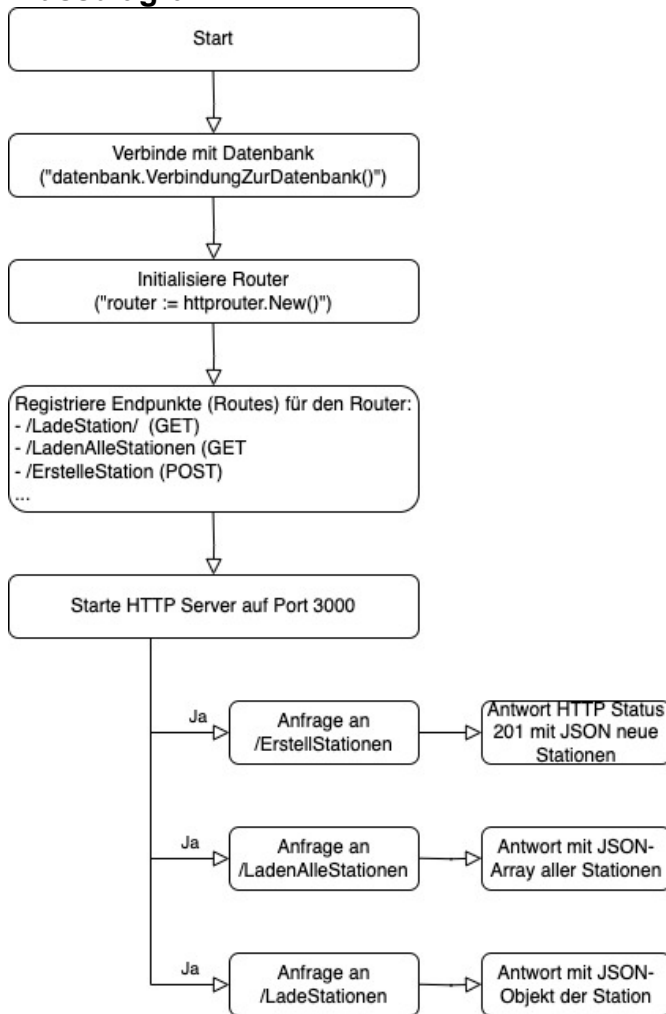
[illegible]

Start

Verbinde mit Datenbank ("datenbank.VerbindungZurDatenbank()")

Initialisiere Router ("router := httprouter.New()")

Registriere Endpunkte (Routes) für den Router:
- /LadeStation/ (GET)
- /LadenAlleStationen (GET
- /ErstelleStation (POST)
...

Starte HTTP Server auf Port 3000

Ja

Anfrage an /ErstellStationen

Antwort HTTP Status 201 mit JSON neue Stationen

Ja

Anfrage an /LadenAlleStationen

Antwort mit JSON-Array aller Stationen

Ja

Anfrage an /LadeStationen

Antwort mit JSON-Objekt der Station